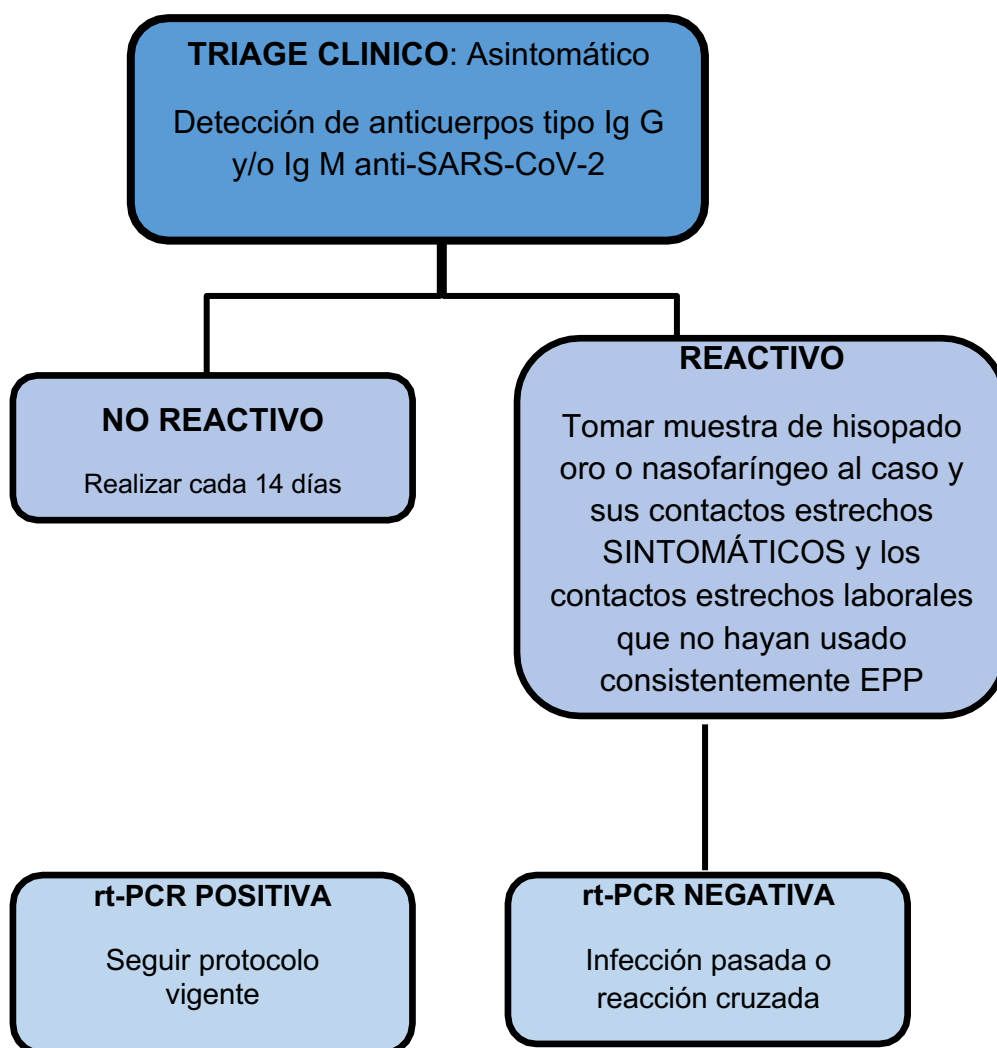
**TRIAGE CLINICO**: Asintomático

Detección de anticuerpos tipo Ig G y/o Ig M anti-SARS-CoV-2

**NO REACTIVO**

Realizar cada 14 días

**REACTIVO**

Tomar muestra de hisopado oro o nasofaríngeo al caso y sus contactos estrechos SINTOMÁTICOS y los contactos estrechos laborales que no hayan usado consistentemente EPP

**rt-PCR POSITIVA**

Seguir protocolo vigente

**rt-PCR NEGATIVA**

Infección pasada o reacción cruzada